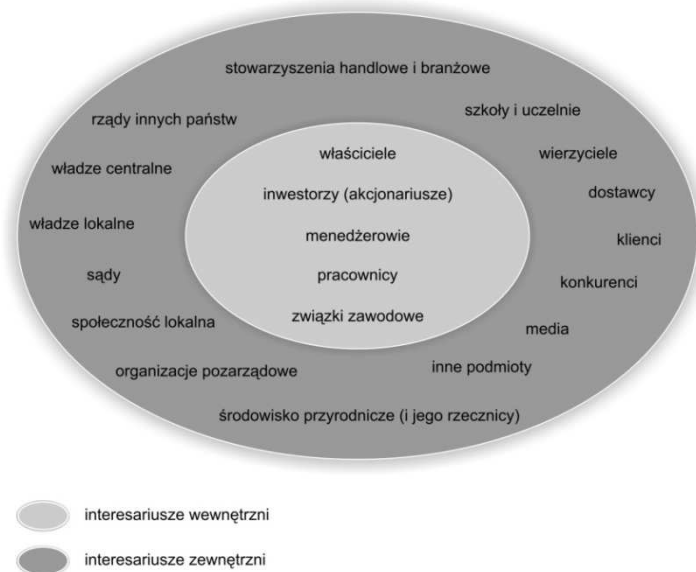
stowarzyszenia handlowe i branżowe

rządy innych państw

szkoły i uczelnie

władze centralne

właściciele

wierzyciele

inwestorzy (akcjonariusze)

dostawcy

władze lokalne

menedżerowie

klienci

sądy

pracownicy

konkurenci

społeczność lokalna

związki zawodowe

media

organizacje pozarządowe

inne podmioty

środowisko przyrodnicze (i jego rzecznicy)

interesariusze wewnętrzni

interesariusze zewnętrzni